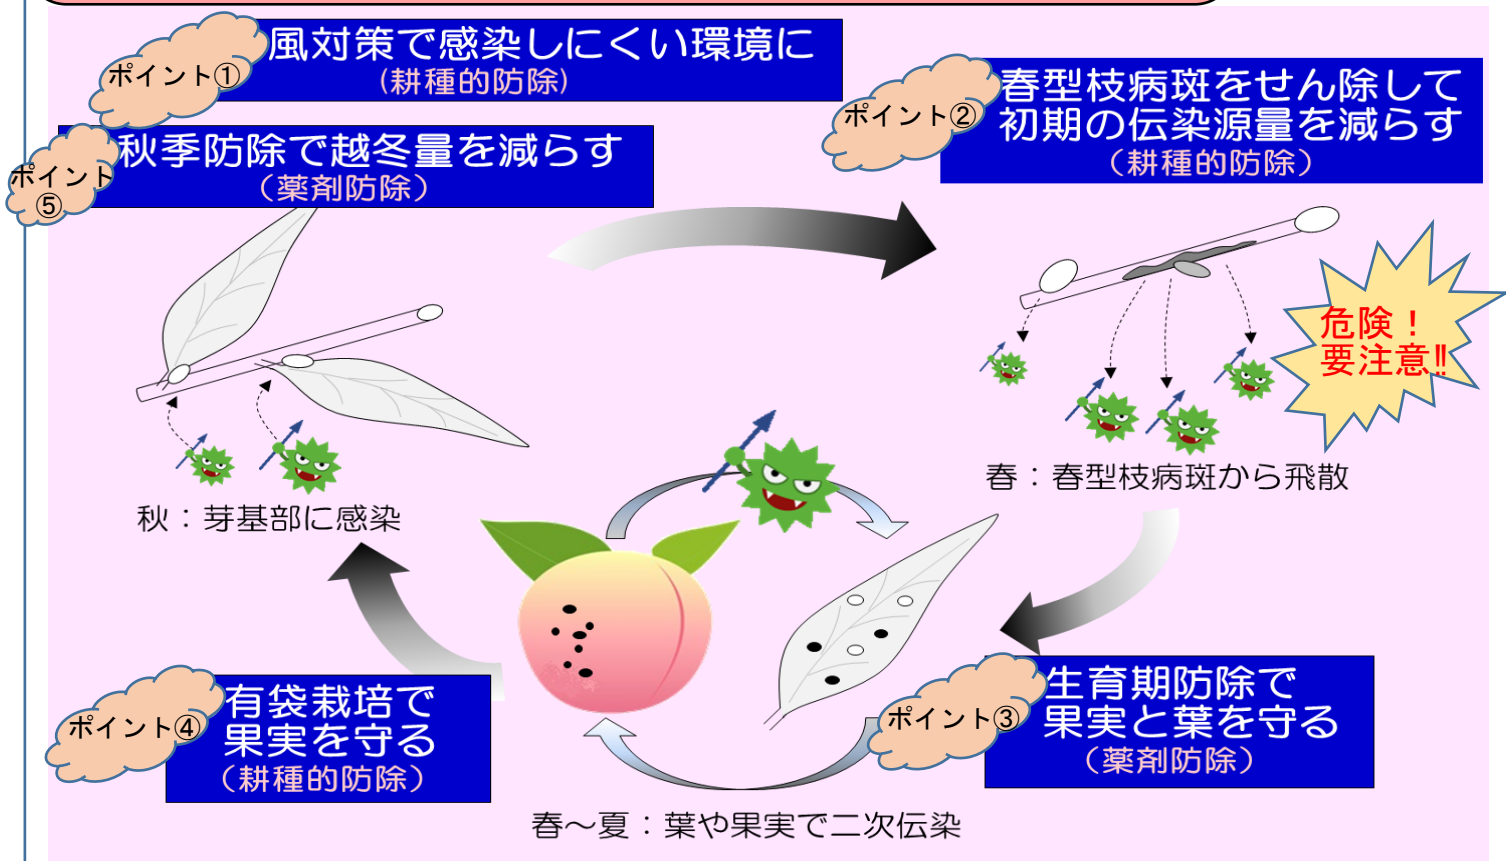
ポイント①
風対策で感染しにくい環境に
（耕種的防除）

ポイント⑤
秋季防除で越冬量を減らす
（薬剤防除）

ポイント②
春型枝病斑をせん除して初期の伝染源量を減らす
（耕種的防除）

危険！
要注意‼

春：春型枝病斑から飛散

秋：芽基部に感染

ポイント④
有袋栽培で果実を守る
（耕種的防除）

ポイント③
生育期防除で果実と葉を守る
（薬剤防除）

春～夏：葉や果実で二次伝染